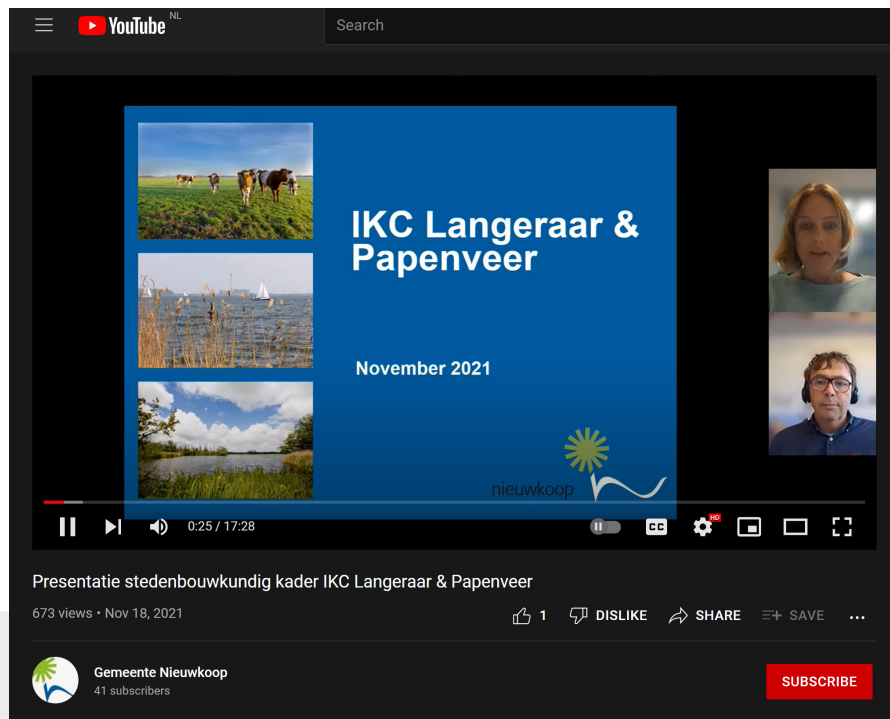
YouTube NL

Search

IKC Langeraar & Papenveer

November 2021

nieuwkoop

0:25 / 17:28

CC

HD

Presentatie stedenbouwkundig kader IKC Langeraar & Papenveer

673 views • Nov 18, 2021

1 DISLIKE SHARE SAVE ...

Gemeente Nieuwkoop
41 subscribers

SUBSCRIBE